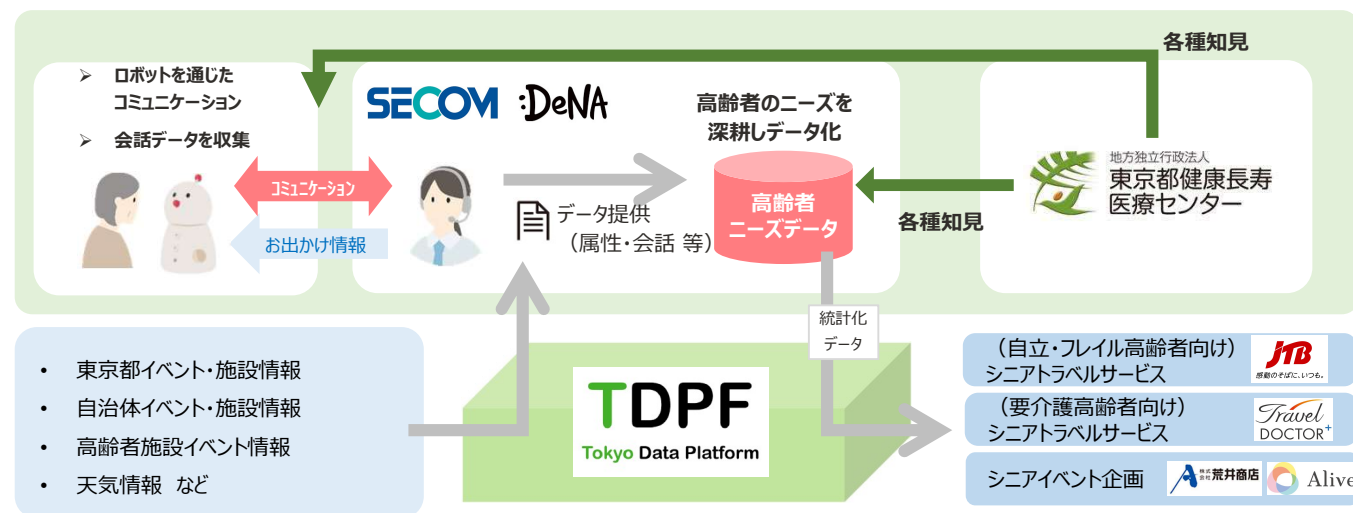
各種知見

➢ ロボットを通じたコミュニケーション
➢ 会話データを収集

コミュニケーション
お出かけ情報

SECOM :DeNA

データ提供
（属性・会話 等）

高齢者のニーズを深耕しデータ化

高齢者ニーズデータ

各種知見

地方独立行政法人
東京都健康長寿医療センター

統計化データ

• 東京都イベント・施設情報
• 自治体イベント・施設情報
• 高齢者施設イベント情報
• 天気情報 など

TDPF
Tokyo Data Platform

（自立・フレイル高齢者向け）
シニアトラベルサービス

JTB
感動のそばに、いつも。

（要介護高齢者向け）
シニアトラベルサービス

Travel DOCTOR+

シニアイベント企画

株式会社 荒井商店

Alive